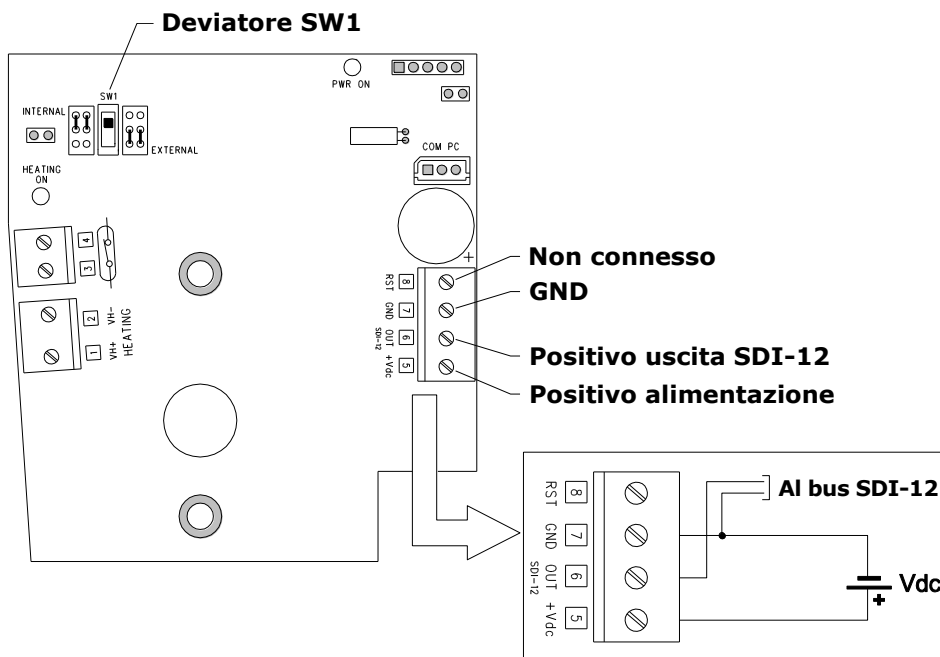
Deviatore SW1

SW1
INTERNAL
EXTERNAL
PWR ON
COM PC
HEATING ON
4
3
2
1
VH-
VH+
HEATING
+
8 RST
7 GND
6 OUT SDI-12
5 +Vdc

Non connesso
GND
Positivo uscita SDI-12
Positivo alimentazione

8 RST
7 GND
6 OUT SDI-12
5 +Vdc
Al bus SDI-12
Vdc
+